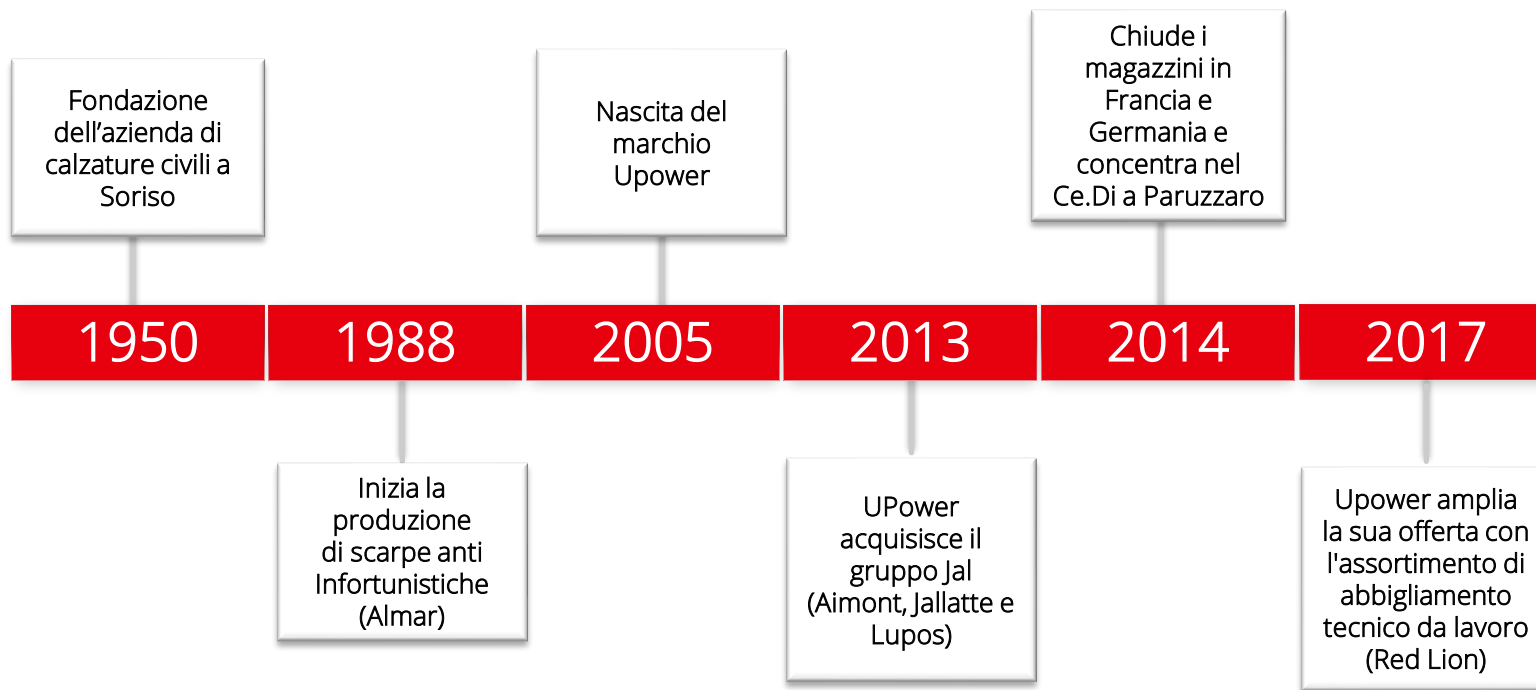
Fondazione dell’azienda di calzature civili a Soriso

Nascita del marchio Upower

Chiude i magazzini in Francia e Germania e concentra nel Ce.Di a Paruzzaro

1950

1988

2005

2013

2014

2017

Inizia la produzione di scarpe anti Infortunistiche (Almar)

UPower acquisisce il gruppo Jal (Aimont, Jallatte e Lupos)

Upower amplia la sua offerta con l'assortimento di abbigliamento tecnico da lavoro (Red Lion)